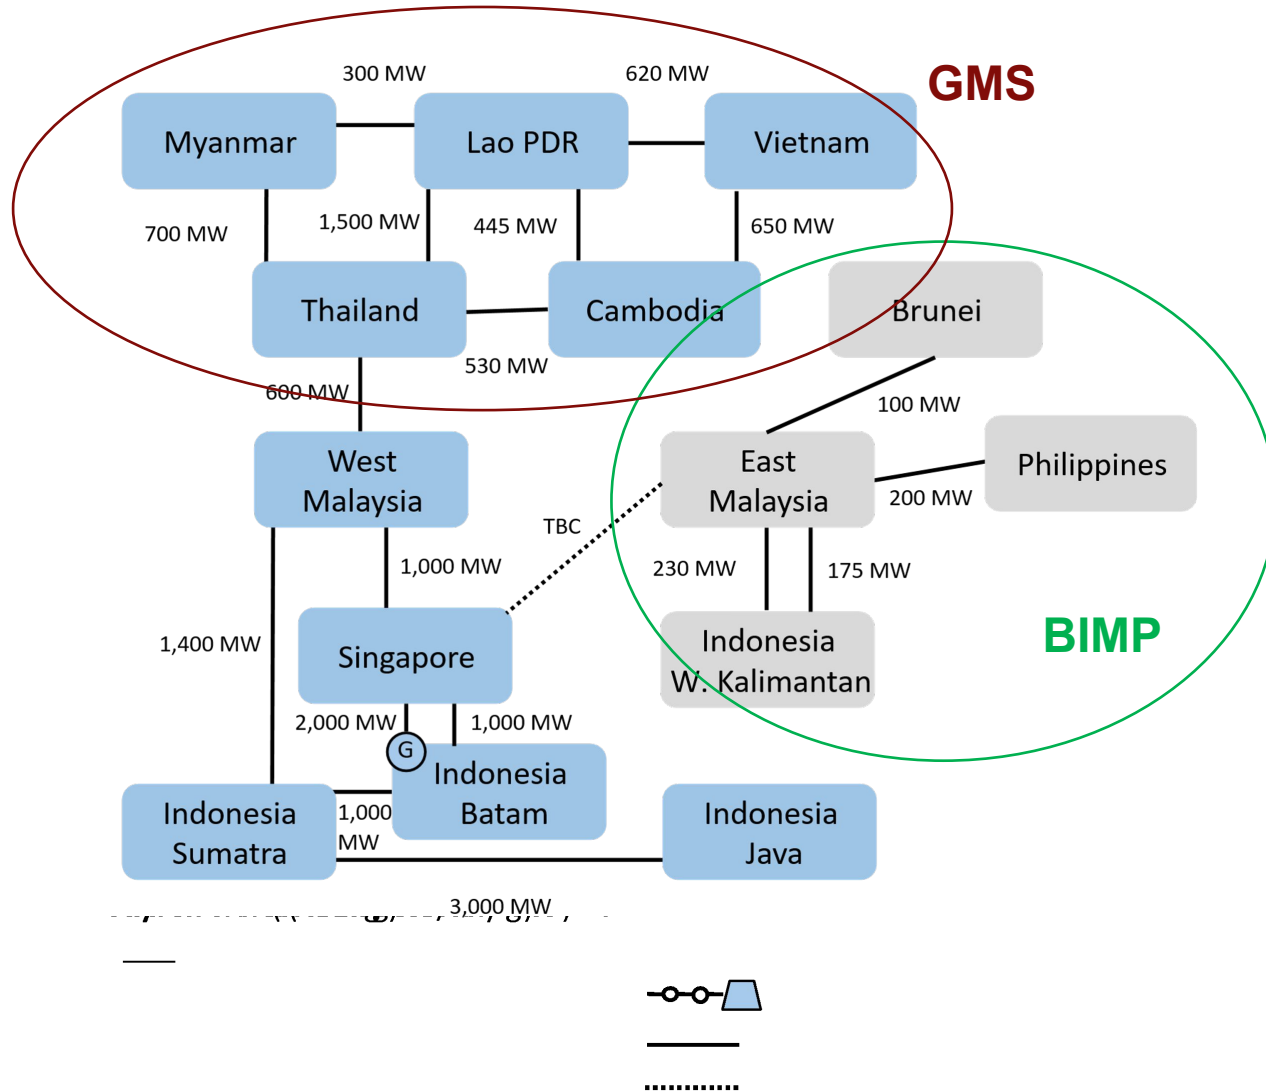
GMS

300 MW

620 MW

Myanmar

Lao PDR

Vietnam

700 MW

1,500 MW

445 MW

650 MW

Thailand

Cambodia

Brunei

530 MW

600 MW

100 MW

West Malaysia

East Malaysia

Philippines

200 MW

TBC

1,000 MW

230 MW

175 MW

BIMP

1,400 MW

Singapore

Indonesia W. Kalimantan

2,000 MW

1,000 MW

G

Indonesia Batam

Indonesia Sumatra

1,000 MW

Indonesia Java

3,000 MW

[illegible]